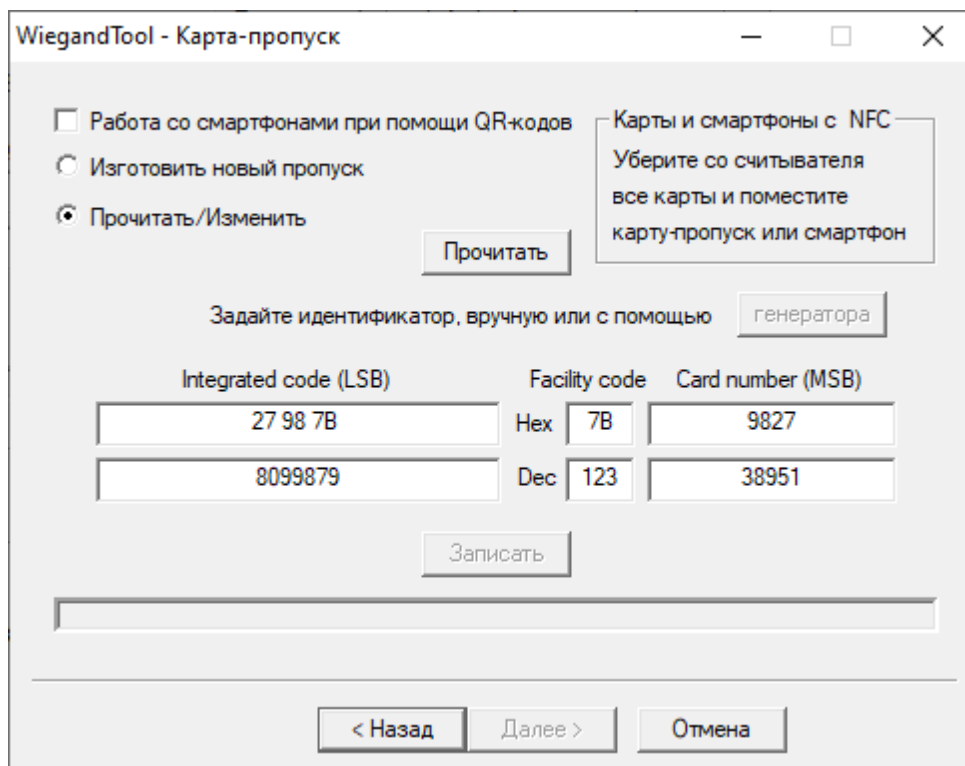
WiegandTool - Карта-пропуск

Работа со смартфонами при помощи QR-кодов

Изготовить новый пропуск

Прочитать/Изменить

Карты и смартфоны с NFC
Уберите со считывателя все карты и поместите карту-пропуск или смартфон

Прочитать

Задайте идентификатор, вручную или с помощью генератора

| Integrated code (LSB) | | Facility code | Card number (MSB) |
|---|---|---|---|
| 27 98 7B | Hex | 7B | 9827 |
| 8099879 | Dec | 123 | 38951 |

Записать

< Назад Далее > Отмена